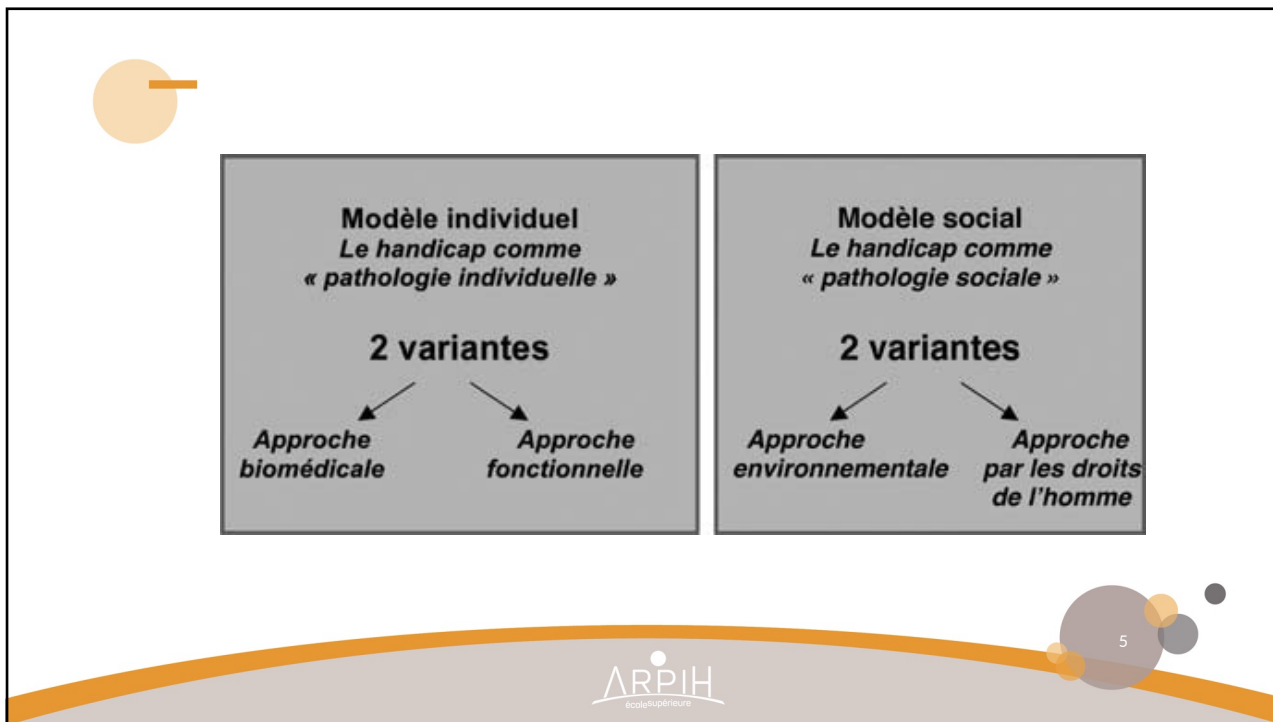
Modèle individuel
*Le handicap comme « pathologie individuelle »*

2 variantes

*Approche biomédicale*

*Approche fonctionnelle*

Modèle social
*Le handicap comme « pathologie sociale »*

2 variantes

*Approche environnementale*

*Approche par les droits de l'homme*

5

ARPIH
écolesupérieure